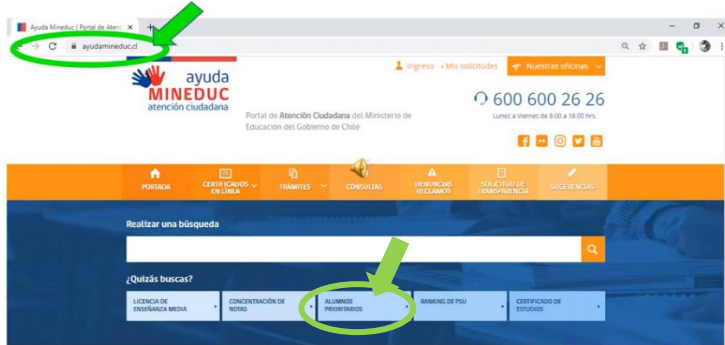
Ayuda Mineduc | Portal de Atenc

ayudamineduc.cl

ayuda
MINEDUC
atención ciudadana

Portal de Atención Ciudadana del Ministerio de Educación del Gobierno de Chile

Ingreso › Mis solicitudes

Nuestras oficinas

600 600 26 26

Lunes a Viernes de 8:00 a 18:00 hrs.

PORTADA

CERTIFICADOS EN LÍNEA

TRÁMITES

CONSULTAS

DENUNCIAS RECLAMOS

SOLICITUD DE TRANSPARENCIA

SUGERENCIAS

Realizar una búsqueda

¿Quizás buscas?

LICENCIA DE ENSEÑANZA MEDIA

CONCENTRACIÓN DE NOTAS

ALUMNOS PRIORITARIOS

RANKING DE PSU

CERTIFICADO DE ESTUDIOS